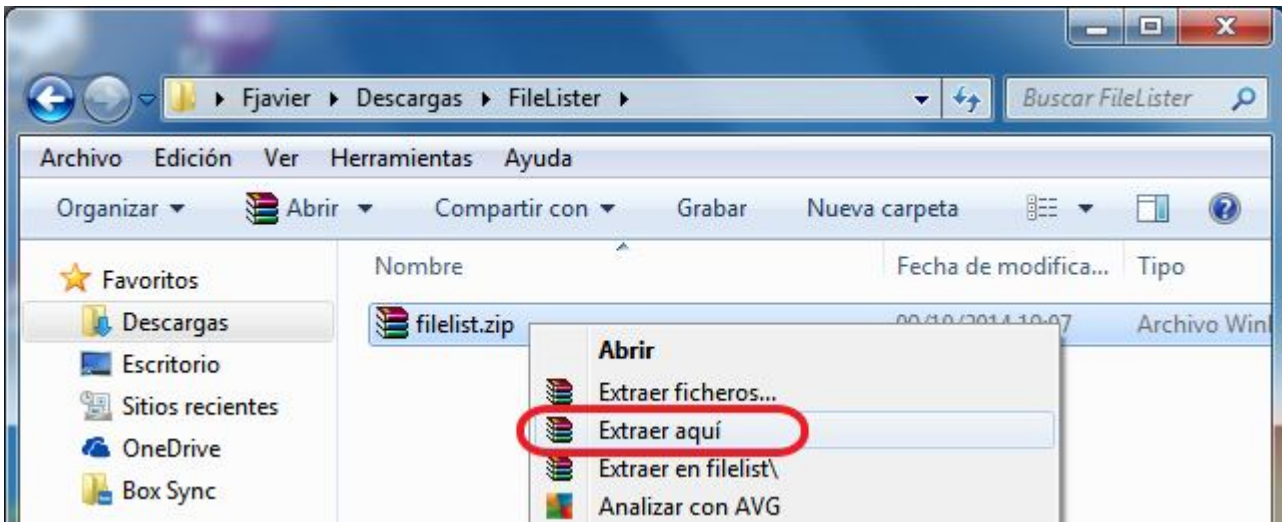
▸ Fjavier ▸ Descargas ▸ FileLister ▸

Buscar FileLister

Archivo Edición Ver Herramientas Ayuda

Organizar ▾ Abrir ▾ Compartir con ▾ Grabar Nueva carpeta

Favoritos
Descargas
Escritorio
Sitios recientes
OneDrive
Box Sync

Nombre
Fecha de modifica...
Tipo

filelist.zip
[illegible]
Archivo Win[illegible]

Abrir
Extraer ficheros...
Extraer aquí
Extraer en filelist\
Analizar con AVG